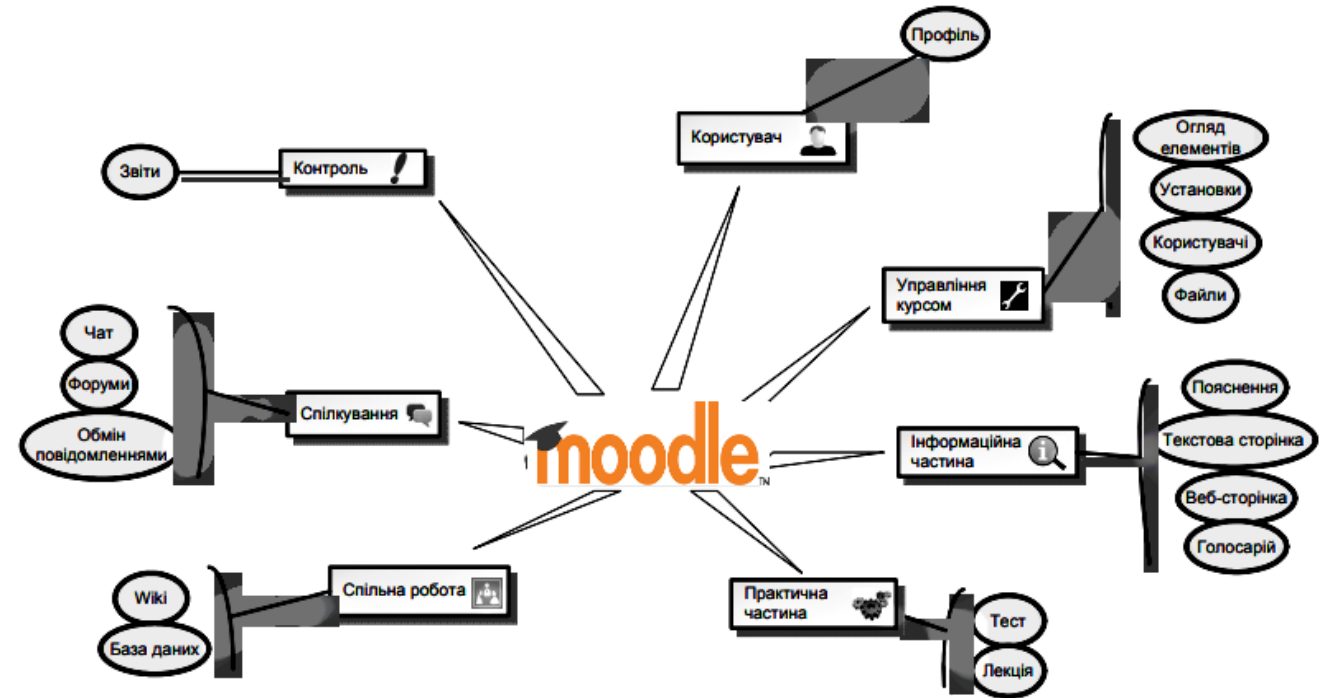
Профіль

Користувач

Звіти

Контроль

Огляд елементів

Установки

Користувачі

Файли

Управління курсом

Чат

Форуми

Обмін повідомленнями

Спілкування

moodle™

Інформаційна частина

Пояснення

Текстова сторінка

Веб-сторінка

Голосарій

Wiki

База даних

Спільна робота

Практична частина

Тест

Лекція